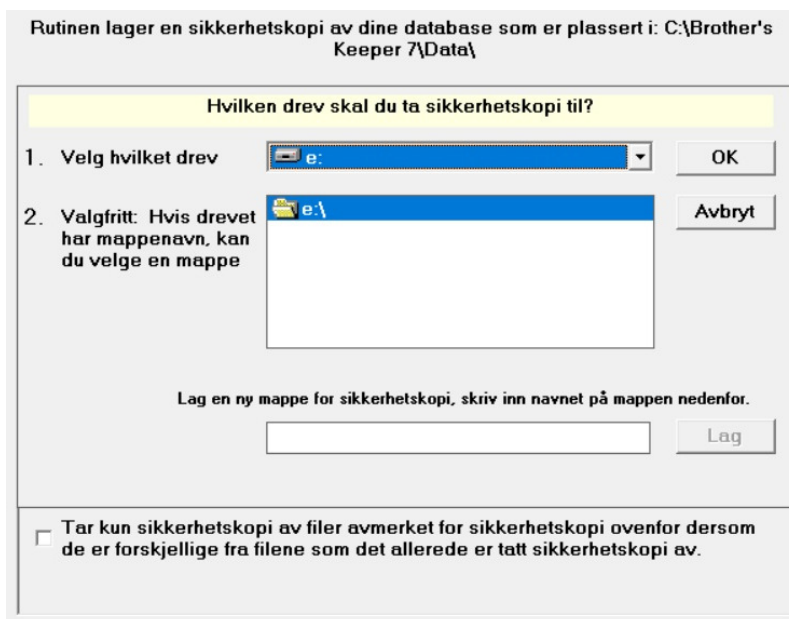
Rutinen lager en sikkerhetskopi av dine database som er plassert i: C:\Brother's Keeper 7\Data\

Hvilken drev skal du ta sikkerhetskopi til?

1. Velg hvilket drev

e:

OK

2. Valgfritt: Hvis drevet har mappenavn, kan du velge en mappe

e:\

Avbryt

Lag en ny mappe for sikkerhetskopi, skriv inn navnet på mappen nedenfor.

Lag

Tar kun sikkerhetskopi av filer avmerket for sikkerhetskopi ovenfor dersom de er forskjellige fra filene som det allerede er tatt sikkerhetskopi av.